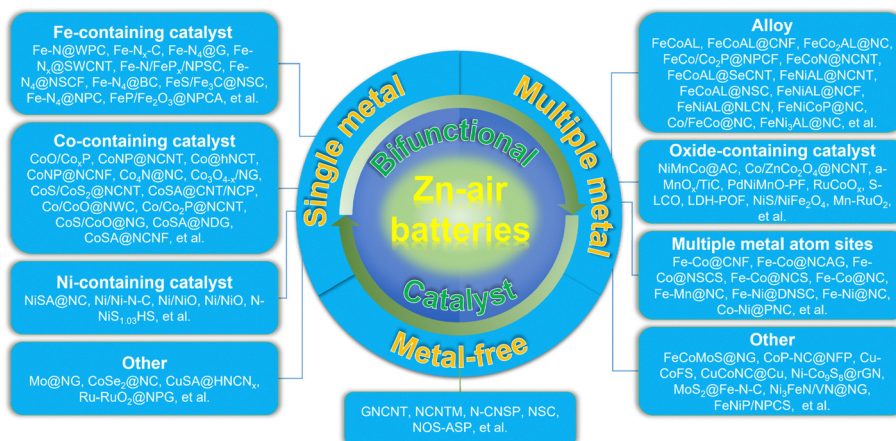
Fe-containing catalyst
Fe-N@WPC, Fe-N$_x$-C, Fe-N$_4$@G, Fe-N$_x$@SWCNT, Fe-N/FeP$_x$/NPSC, Fe-N$_4$@NSCF, Fe-N$_4$@BC, FeS/Fe$_3$C@NSC, Fe-N$_4$@NPC, FeP/Fe$_2$O$_3$@NPCA, et al.

Co-containing catalyst
CoO/Co$_x$P, CoNP@NCNT, Co@hNCT, CoNP@NCNF, Co$_4$N@NC, Co$_3$O$_{4-x}$/NG, CoS/CoS$_2$@NCNT, CoSA@CNT/NCP, Co/CoO@NWC, Co/Co$_2$P@NCNT, CoS/CoO@NG, CoSA@NDG, CoSA@NCNF, et al.

Ni-containing catalyst
NiSA@NC, Ni/Ni-N-C, Ni/NiO, Ni/NiO, N-NiS$_{1.03}$HS, et al.

Other
Mo@NG, CoSe$_2$@NC, CuSA@HNCN$_x$, Ru-RuO$_2$@NPG, et al.

Single metal

Bifunctional

Zn-air batteries

Catalyst

Multiple metal

Metal-free

GNCNT, NCNTM, N-CNSP, NSC, NOS-ASP, et al.

Alloy
FeCoAL, FeCoAL@CNF, FeCo$_2$AL@NC, FeCo/Co$_2$P@NPCF, FeCoN@NCNT, FeCoAL@SeCNT, FeNiAL@NCNT, FeCoAL@NSC, FeNiAL@NCF, FeNiAL@NLCN, FeNiCoP@NC, Co/FeCo@NC, FeNi$_3$AL@NC, et al.

Oxide-containing catalyst
NiMnCo@AC, Co/ZnCo$_2$O$_4$@NCNT, a-MnO$_x$/TiC, PdNiMnO-PF, RuCoO$_x$, S-LCO, LDH-POF, NiS/NiFe$_2$O$_4$, Mn-RuO$_2$, et al.

Multiple metal atom sites
Fe-Co@CNF, Fe-Co@NCAG, Fe-Co@NSCS, Fe-Co@NCS, Fe-Co@NC, Fe-Mn@NC, Fe-Ni@DNSC, Fe-Ni@NC, Co-Ni@PNC, et al.

Other
FeCoMoS@NG, CoP-NC@NFP, Cu-CoFS, CuCoNC@Cu, Ni-Co$_9$S$_8$@rGN, MoS$_2$@Fe-N-C, Ni$_3$FeN/VN@NG, FeNiP/NPCS, et al.